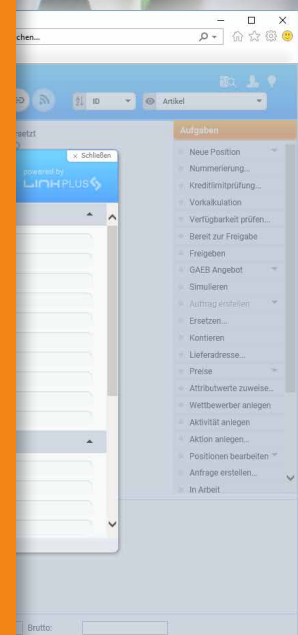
chen...

ID
Artikel

etzt

× Schließen
powered by
LINHPLUS

Aufgaben
Neue Position
Nummerierung...
Kreditlimitprüfung...
Vorkalkulation
Verfügbarkeit prüfen...
Bereit zur Freigabe
Freigeben
GAEB Angebot
Simulieren
Auftrag erstellen
Ersetzen...
Kontieren
Lieferadresse...
Preise
Attributwerte zuweise...
Wettbewerber anlegen
Aktivität anlegen
Aktion anlegen...
Positionen bearbeiten
Anfrage erstellen...
In Arbeit

Brutto: